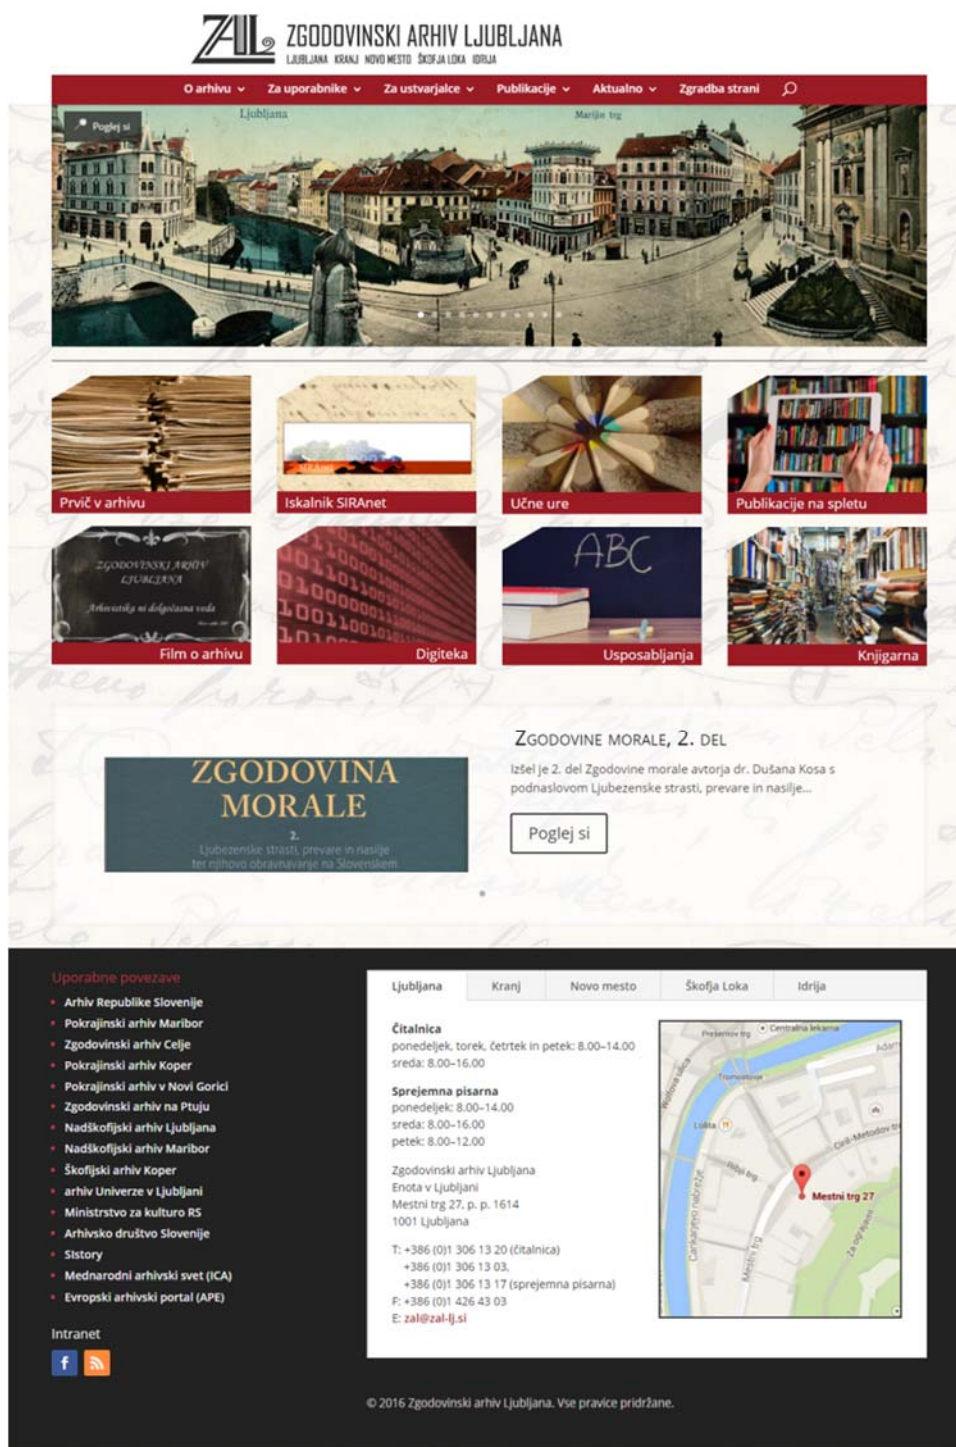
ZAL ZGODOVINSKI ARHIV LJUBLJANA
LJUBLJANA KRANJ NOVO MESTO ŠKOFJA LOKA IDRIJA

O arhivu Za uporabnike Za ustvarjalce Publikacije Aktualno Zgradba strani

Poglej si

Ljubljana Marijin trg

Prvič v arhivu
Iskalnik SIRAnet
Učne ure
Publikacije na spletu
Film o arhivu
Digiteka
Usposabljanja
Knjigarna

ZGODOVINSKI ARHIV LJUBLJANA
Arhivistika ni dolgočasna veda

ABC

ZGODOVINE MORALE, 2. DEL

Izšel je 2. del Zgodovine morale avtorja dr. Dušana Kosa s podnaslovom Ljubezenske strasti, prevare in nasilje...

Poglej si

ZGODOVINA MORALE
2.
Ljubezenske strasti, prevare in nasilje ter njihovo obravnavanje na Slovenskem

Uporabne povezave
Arhiv Republike Slovenije
Pokrajinski arhiv Maribor
Zgodovinski arhiv Celje
Pokrajinski arhiv Koper
Pokrajinski arhiv v Novi Gorici
Zgodovinski arhiv na Ptuju
Nadškofijski arhiv Ljubljana
Nadškofijski arhiv Maribor
Škofijski arhiv Koper
arhiv Univerze v Ljubljani
Ministrstvo za kulturo RS
Arhivsko društvo Slovenije
SIstory
Mednarodni arhivski svet (ICA)
Evropski arhivski portal (APE)

Intranet

Ljubljana | Kranj | Novo mesto | Škofja Loka | Idrija

Čitalnica
ponedeljek, torek, četrtek in petek: 8.00–14.00
sreda: 8.00–16.00

Sprejemna pisarna
ponedeljek: 8.00–14.00
sreda: 8.00–16.00
petek: 8.00–12.00

Zgodovinski arhiv Ljubljana
Enota v Ljubljani
Mestni trg 27, p. p. 1614
1001 Ljubljana

T: +386 (0)1 306 13 20 (čitalnica)
+386 (0)1 306 13 03,
+386 (0)1 306 13 17 (sprejemna pisarna)
F: +386 (0)1 426 43 03
E: zal@zal-lj.si

Prešernov trg Centralna lekarna Adam Tromostovje Lolita Ciril-Metodov trg Stritarjeva ulica Cankarjevo nabrežje Mestni trg Mestni trg 27 Za ogradami Pod trančo

© 2016 Zgodovinski arhiv Ljubljana. Vse pravice pridržane.